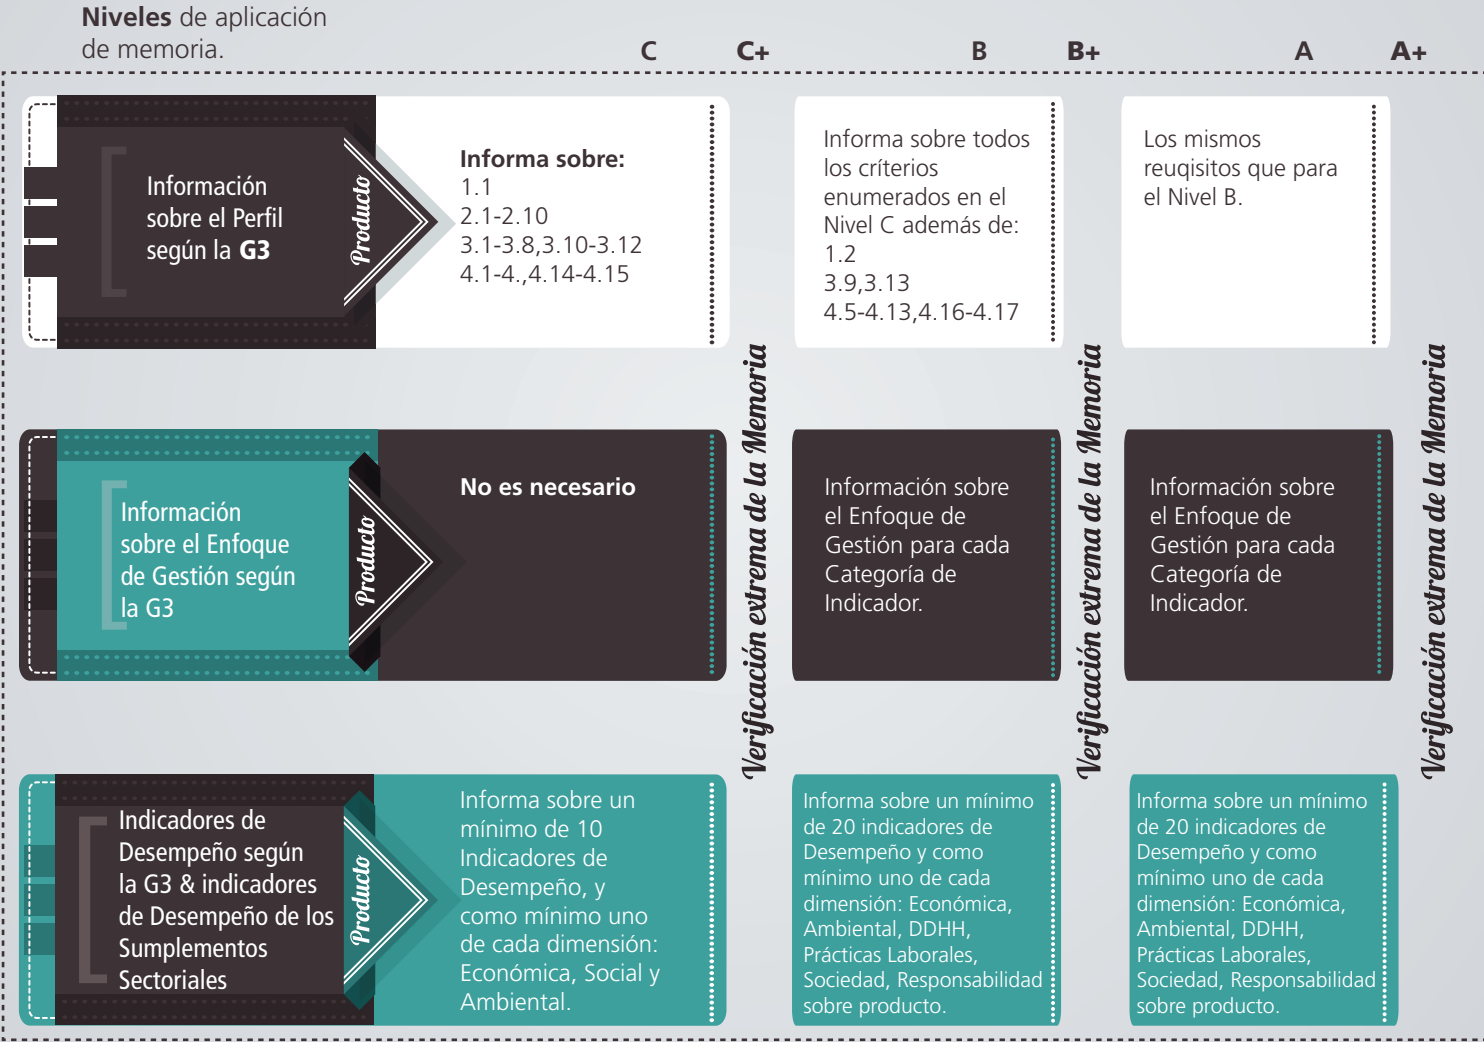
**Niveles** de aplicación de memoria.

C C+ B B+ A A+

Información sobre el Perfil según la **G3**

Producto

**Informa sobre:**
1.1
2.1-2.10
3.1-3.8,3.10-3.12
4.1-4.,4.14-4.15

Informa sobre todos los críterios enumerados en el Nivel C además de:
1.2
3.9,3.13
4.5-4.13,4.16-4.17

Los mismos reuqisitos que para el Nivel B.

Información sobre el Enfoque de Gestión según la G3

Producto

**No es necesario**

Información sobre el Enfoque de Gestión para cada Categoría de Indicador.

Información sobre el Enfoque de Gestión para cada Categoría de Indicador.

Indicadores de Desempeño según la G3 & indicadores de Desempeño de los Sumplementos Sectoriales

Producto

Informa sobre un mínimo de 10 Indicadores de Desempeño, y como mínimo uno de cada dimensión: Económica, Social y Ambiental.

Informa sobre un mínimo de 20 indicadores de Desempeño y como mínimo uno de cada dimensión: Económica, Ambiental, DDHH, Prácticas Laborales, Sociedad, Responsabilidad sobre producto.

Informa sobre un mínimo de 20 indicadores de Desempeño y como mínimo uno de cada dimensión: Económica, Ambiental, DDHH, Prácticas Laborales, Sociedad, Responsabilidad sobre producto.

Verificación extrema de la Memoria

Verificación extrema de la Memoria

Verificación extrema de la Memoria